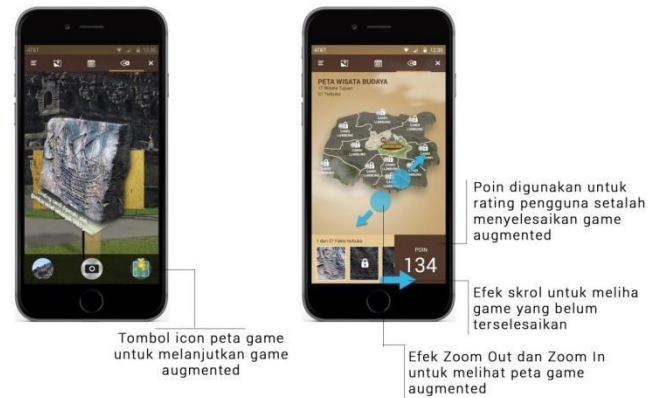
PETA WISATA BUDAYA

POIN

134

Poin digunakan untuk rating pengguna setalah menyelesaikan game augmented

Efek skrol untuk meliha game yang belum terselesaikan

Tombol icon peta game untuk melanjutkan game augmented

Efek Zoom Out dan Zoom In untuk melihat peta game augmented